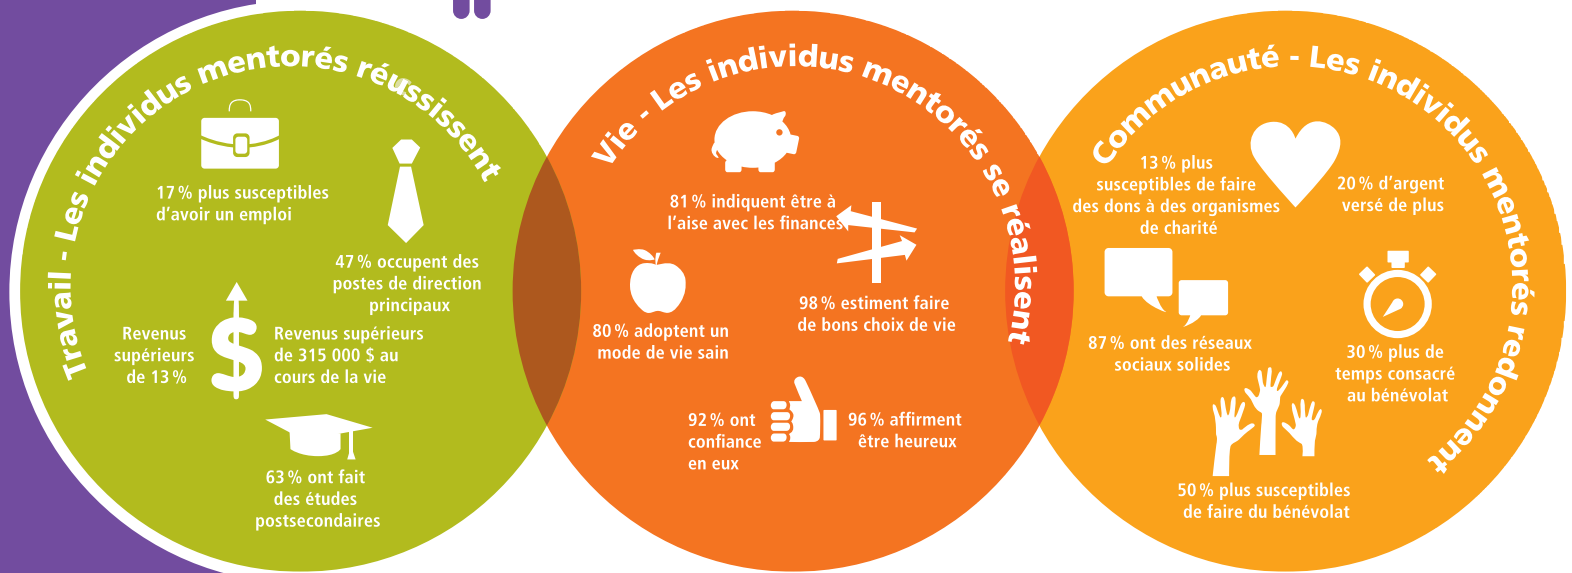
Travail - Les individus mentorés réussissent

17 % plus susceptibles d'avoir un emploi

47 % occupent des postes de direction principaux

Revenus supérieurs de 13 %

Revenus supérieurs de 315 000 $ au cours de la vie

63 % ont fait des études postsecondaires

Vie - Les individus mentorés se réalisent

81 % indiquent être à l'aise avec les finances

80 % adoptent un mode de vie sain

98 % estiment faire de bons choix de vie

92 % ont confiance en eux

96 % affirment être heureux

Communauté - Les individus mentorés redonnent

13 % plus susceptibles de faire des dons à des organismes de charité

20 % d'argent versé de plus

87 % ont des réseaux sociaux solides

30 % plus de temps consacré au bénévolat

50 % plus susceptibles de faire du bénévolat